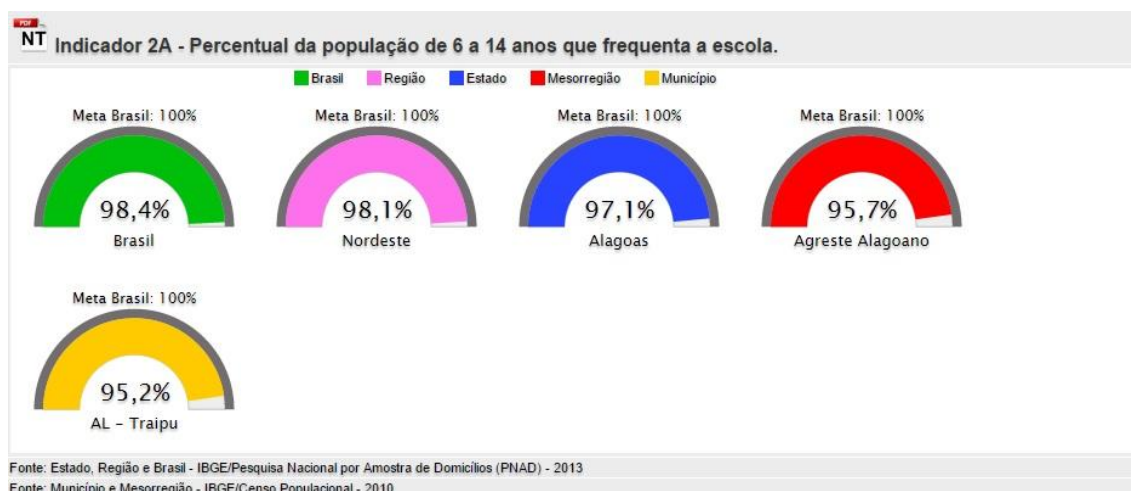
PDF
NT Indicador 2A - Percentual da população de 6 a 14 anos que frequenta a escola.

Brasil Região Estado Mesorregião Município

Meta Brasil: 100%
98,4%
Brasil

Meta Brasil: 100%
98,1%
Nordeste

Meta Brasil: 100%
97,1%
Alagoas

Meta Brasil: 100%
95,7%
Agreste Alagoano

Meta Brasil: 100%
95,2%
AL - Traipu

Fonte: Estado, Região e Brasil - IBGE/Pesquisa Nacional por Amostra de Domicílios (PNAD) - 2013
Fonte: Município e Mesorregião - IBGE/Censo Populacional - 2010